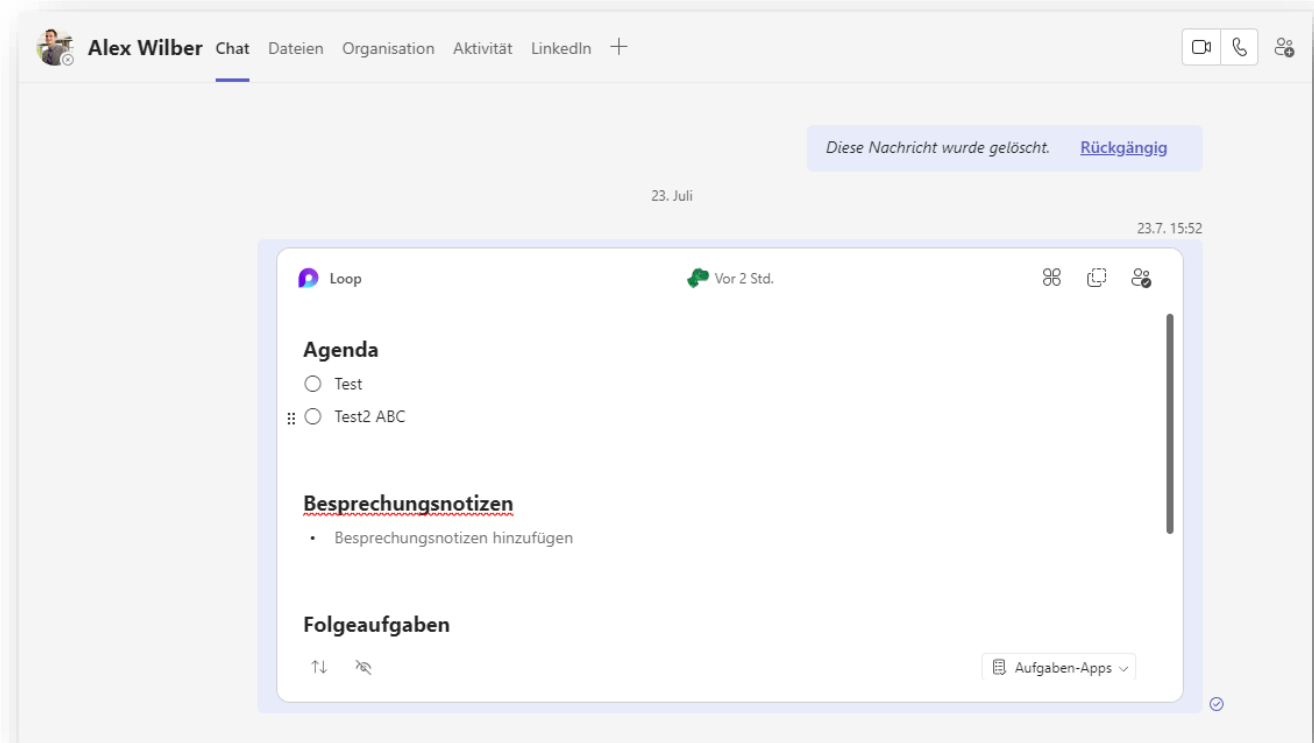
Alex Wilber Chat Dateien Organisation Aktivität LinkedIn +

Diese Nachricht wurde gelöscht. Rückgängig

23. Juli

23.7. 15:52

Loop

Vor 2 Std.

Agenda

Test

Test2 ABC

Besprechungsnotizen

• Besprechungsnotizen hinzufügen

Folgeaufgaben

Aufgaben-Apps